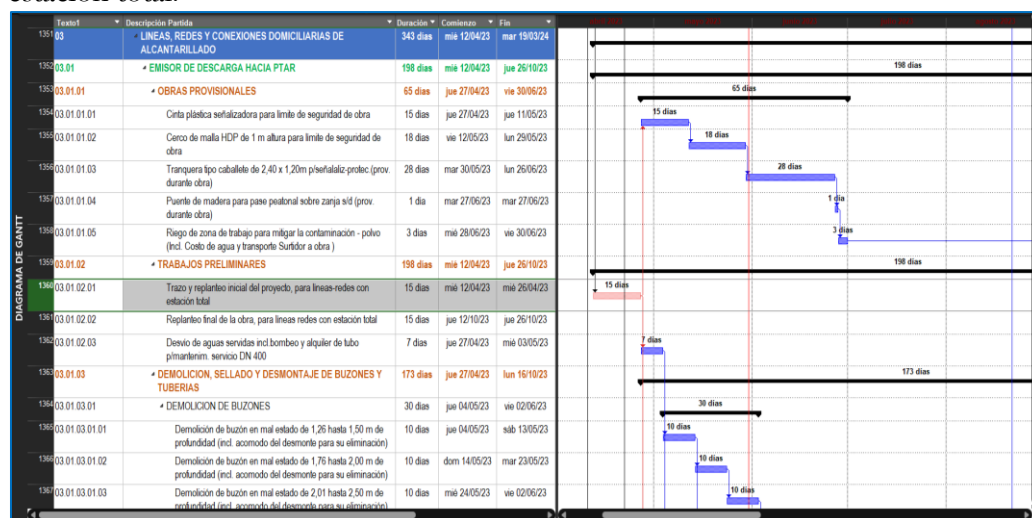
estación total.

DIAGRAMA DE GANTT

| | Texto1 | Descripción Partida | Duración | Comienzo | Fin |
|---|---|---|---|---|---|
| 1351 | 03 | LINEAS, REDES Y CONEXIONES DOMICILIARIAS DE ALCANTARILLADO | 343 días | mié 12/04/23 | mar 19/03/24 |
| 1352 | 03.01 | EMISOR DE DESCARGA HACIA PTAR | 198 días | mié 12/04/23 | jue 26/10/23 |
| 1353 | 03.01.01 | OBRAS PROVISIONALES | 65 días | jue 27/04/23 | vie 30/06/23 |
| 1354 | 03.01.01.01 | Cinta plástica señalizadora para limite de seguridad de obra | 15 días | jue 27/04/23 | jue 11/05/23 |
| 1355 | 03.01.01.02 | Cerco de malla HDP de 1 m altura para limite de seguridad de obra | 18 días | vie 12/05/23 | lun 29/05/23 |
| 1356 | 03.01.01.03 | Tranquera tipo caballete de 2,40 x 1,20m p/señalaliz-protec.(prov. durante obra) | 28 días | mar 30/05/23 | lun 26/06/23 |
| 1357 | 03.01.01.04 | Puente de madera para pase peatonal sobre zanja s/d (prov. durante obra) | 1 día | mar 27/06/23 | mar 27/06/23 |
| 1358 | 03.01.01.05 | Riego de zona de trabajo para mitigar la contaminación - polvo (Incl. Costo de agua y transporte Surtidor a obra ) | 3 días | mié 28/06/23 | vie 30/06/23 |
| 1359 | 03.01.02 | TRABAJOS PRELIMINARES | 198 días | mié 12/04/23 | jue 26/10/23 |
| 1360 | 03.01.02.01 | Trazo y replanteo inicial del proyecto, para lineas-redes con estación total | 15 días | mié 12/04/23 | mié 26/04/23 |
| 1361 | 03.01.02.02 | Replanteo final de la obra, para lineas redes con estación total | 15 días | jue 12/10/23 | jue 26/10/23 |
| 1362 | 03.01.02.03 | Desvio de aguas servidas incl.bombeo y alquiler de tubo p/mantenim. servicio DN 400 | 7 días | jue 27/04/23 | mié 03/05/23 |
| 1363 | 03.01.03 | DEMOLICION, SELLADO Y DESMONTAJE DE BUZONES Y TUBERIAS | 173 días | jue 27/04/23 | lun 16/10/23 |
| 1364 | 03.01.03.01 | DEMOLICION DE BUZONES | 30 días | jue 04/05/23 | vie 02/06/23 |
| 1365 | 03.01.03.01.01 | Demolición de buzón en mal estado de 1,26 hasta 1,50 m de profundidad (incl. acomodo del desmonte para su eliminación) | 10 días | jue 04/05/23 | sáb 13/05/23 |
| 1366 | 03.01.03.01.02 | Demolición de buzón en mal estado de 1,76 hasta 2,00 m de profundidad (incl. acomodo del desmonte para su eliminación) | 10 días | dom 14/05/23 | mar 23/05/23 |
| 1367 | 03.01.03.01.03 | Demolición de buzón en mal estado de 2,01 hasta 2,50 m de profundidad (incl. acomodo del desmonte para su eliminación) | 10 días | mié 24/05/23 | vie 02/06/23 |

198 días
65 días
15 días
18 días
28 días
1 día
3 días
198 días
15 días
7 días
173 días
30 días
10 días
10 días
10 días